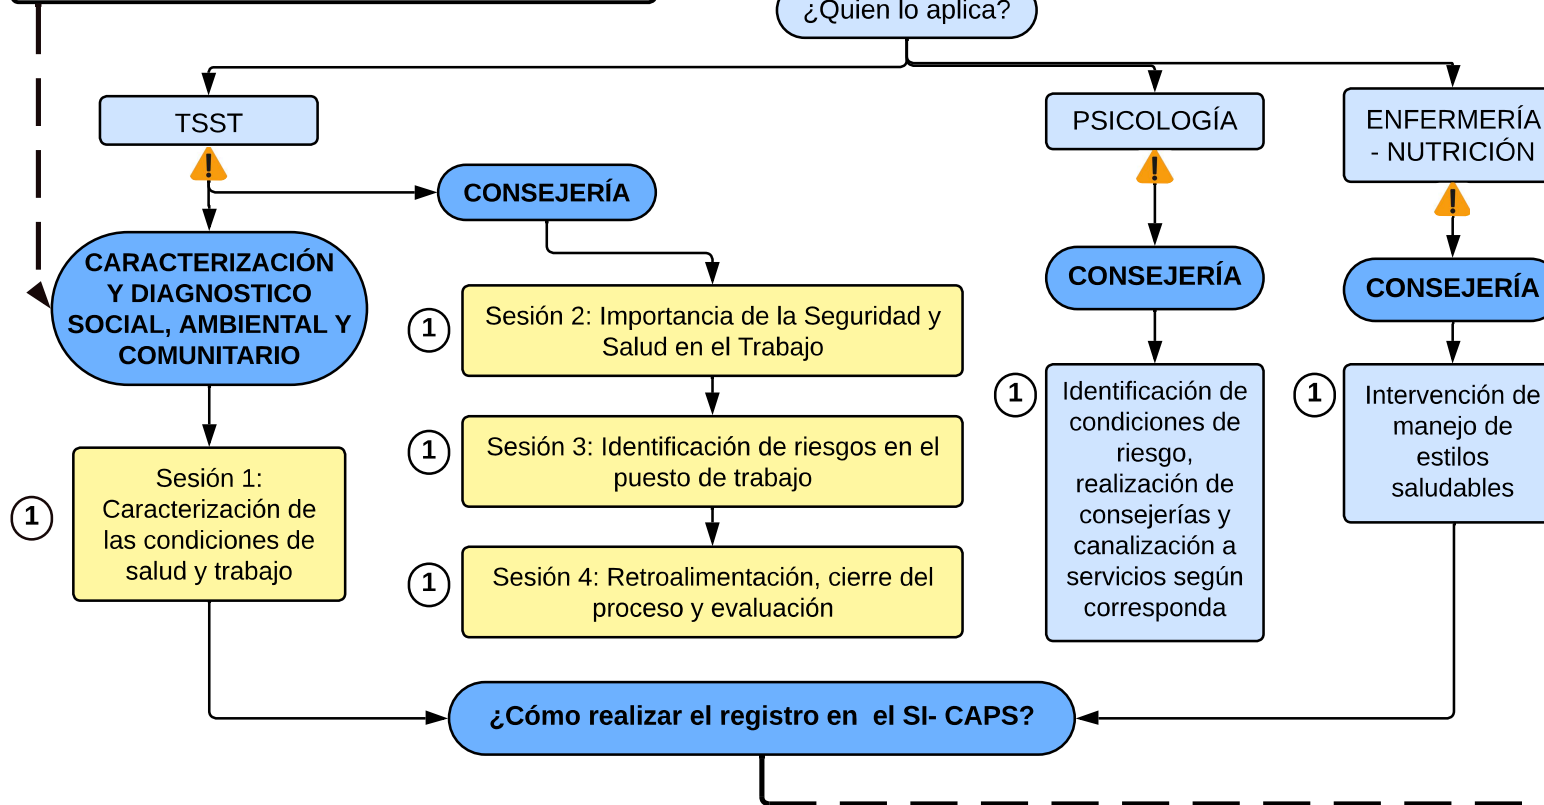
¿Quien lo aplica?

TSST

CONSEJERÍA

CARACTERIZACIÓN Y DIAGNOSTICO SOCIAL, AMBIENTAL Y COMUNITARIO

1 Sesión 1: Caracterización de las condiciones de salud y trabajo

1 Sesión 2: Importancia de la Seguridad y Salud en el Trabajo

1 Sesión 3: Identificación de riesgos en el puesto de trabajo

1 Sesión 4: Retroalimentación, cierre del proceso y evaluación

PSICOLOGÍA

CONSEJERÍA

1 Identificación de condiciones de riesgo, realización de consejerías y canalización a servicios según corresponda

ENFERMERÍA - NUTRICIÓN

CONSEJERÍA

1 Intervención de manejo de estilos saludables

¿Cómo realizar el registro en el SI- CAPS?